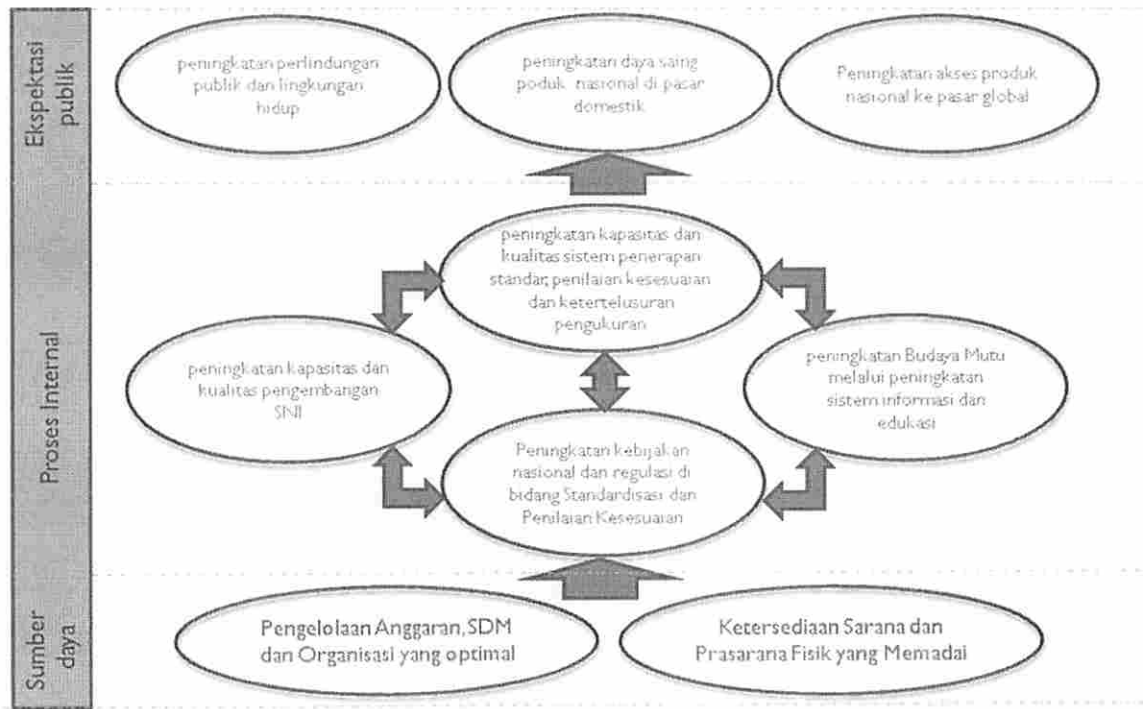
Ekspektasi publik

peningkatan perlindungan publik dan lingkungan hidup

peningkatan daya saing produk nasional di pasar domestik

Peningkatan akses produk nasional ke pasar global

Proses Internal

peningkatan kapasitas dan kualitas sistem penerapan standar, penilaian kesesuaian dan ketertelusuran pengukuran

peningkatan kapasitas dan kualitas pengembangan SNI

peningkatan Budaya Mutu melalui peningkatan sistem informasi dan edukasi

Peningkatan kebijakan nasional dan regulasi di bidang Standardisasi dan Penilaian Kesesuaian

Sumber daya

Pengelolaan Anggaran, SDM dan Organisasi yang optimal

Ketersediaan Sarana dan Prasarana Fisik yang Memadai